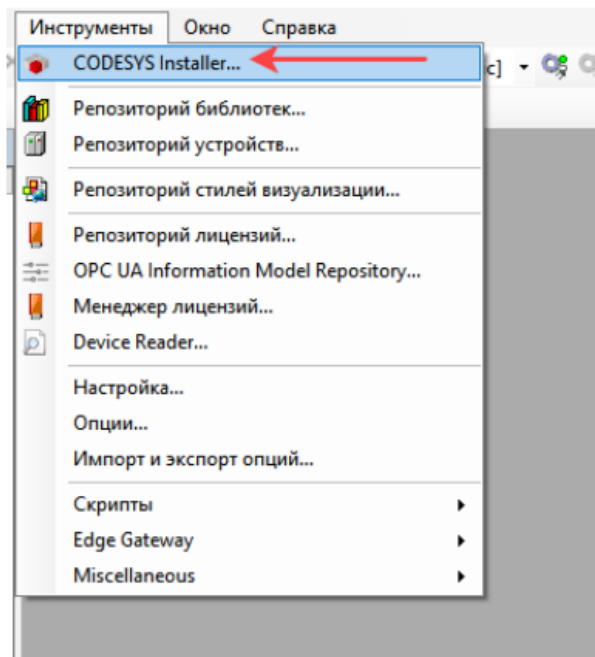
Инструменты Окно Справка

CODESYS Installer...

Репозиторий библиотек...
Репозиторий устройств...

Репозиторий стилей визуализации...

Репозиторий лицензий...
OPC UA Information Model Repository...
Менеджер лицензий...
Device Reader...

Настройка...
Опции...
Импорт и экспорт опций...

Скрипты
Edge Gateway
Miscellaneous

c]